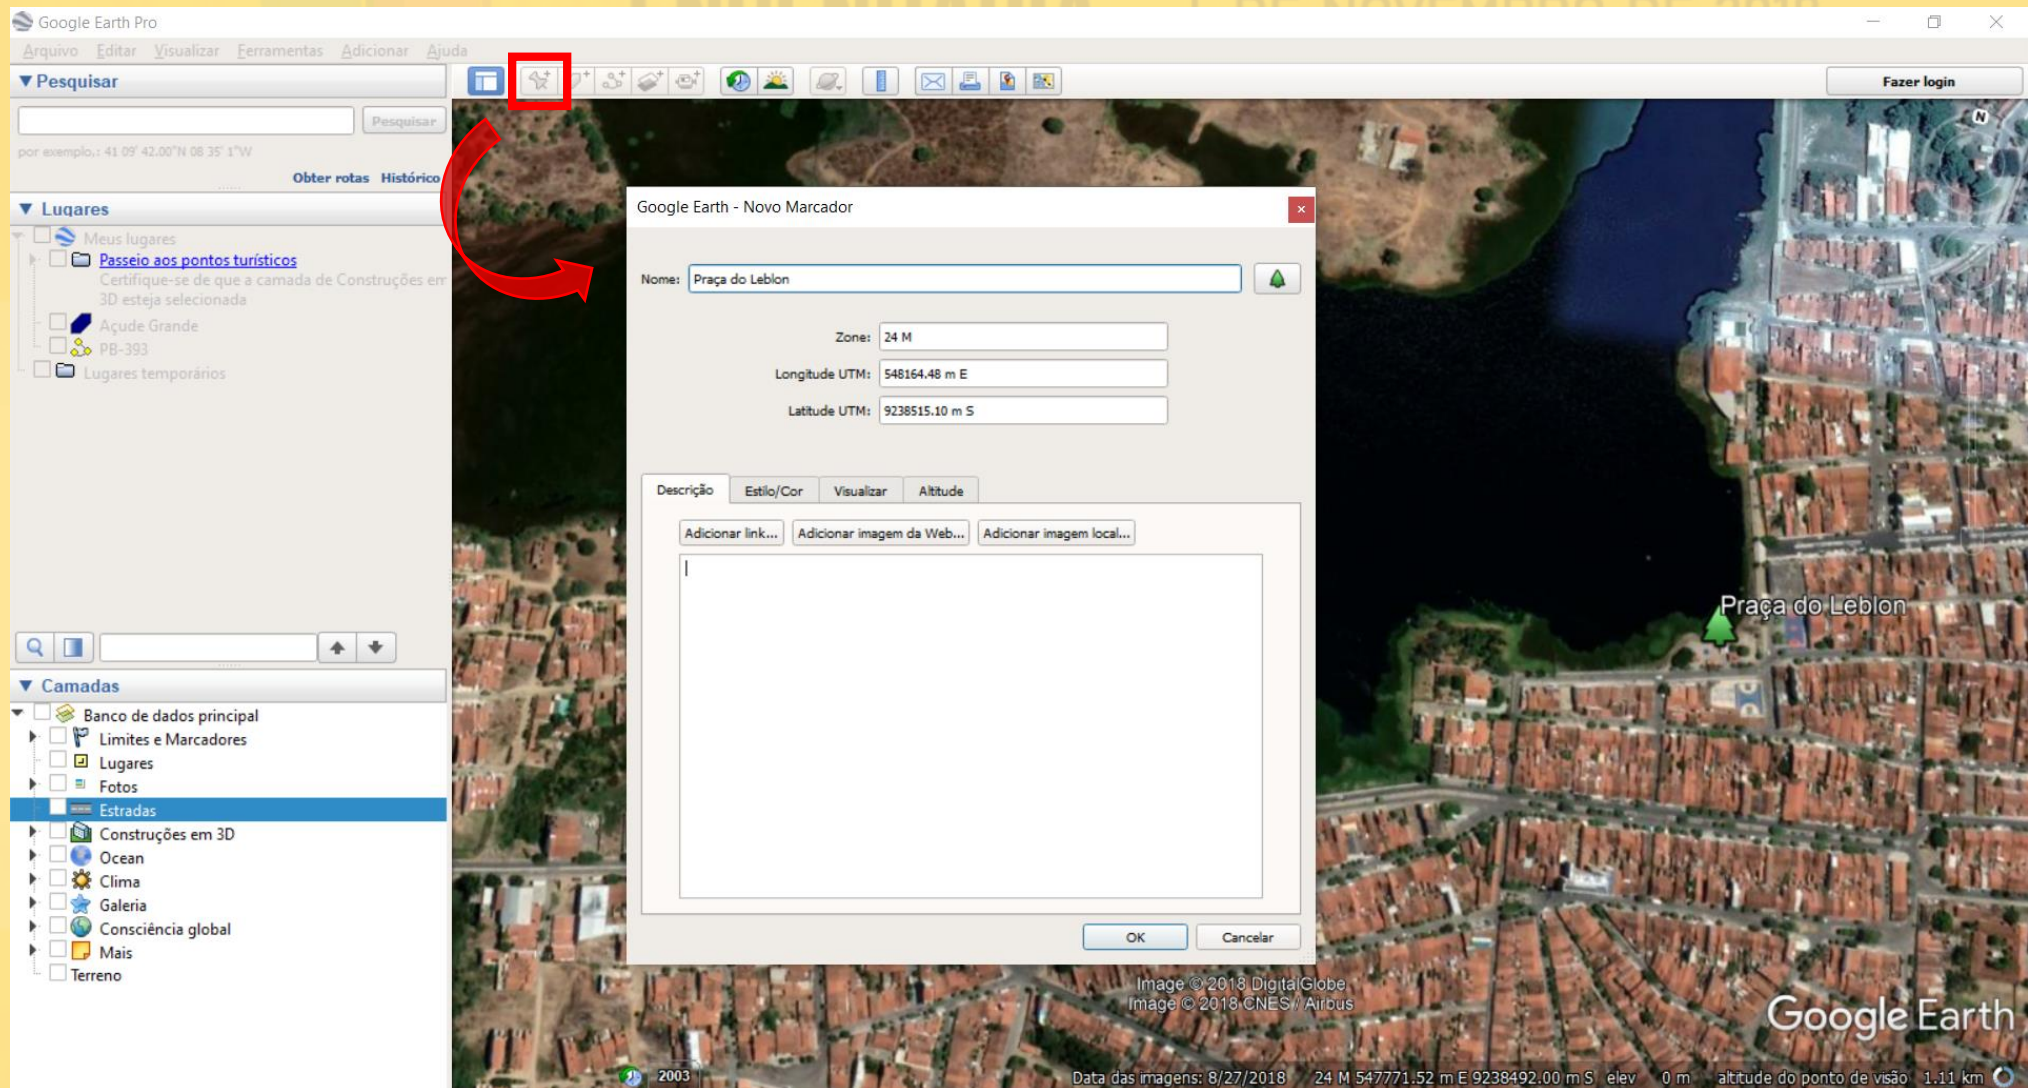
Google Earth Pro

Arquivo Editar Visualizar Ferramentas Adicionar Ajuda

Fazer login

▼ Pesquisar

Pesquisar

por exemplo.: 41 09' 42.00"N 08 35' 1"W

Obter rotas Histórico

▼ Lugares

Meus lugares

Passeio aos pontos turísticos

Certifique-se de que a camada de Construções em 3D esteja selecionada

Açude Grande

PB-393

Lugares temporários

▼ Camadas

Banco de dados principal

Limites e Marcadores

Lugares

Fotos

Estradas

Construções em 3D

Ocean

Clima

Galeria

Consciência global

Mais

Terreno

Google Earth - Novo Marcador

Nome: Praça do Leblon

Zone: 24 M

Longitude UTM: 548164.48 m E

Latitude UTM: 9238515.10 m S

Descrição Estilo/Cor Visualizar Altitude

Adicionar link... Adicionar imagem da Web... Adicionar imagem local...

OK Cancelar

Praça do Leblon

Image © 2018 DigitalGlobe
Image © 2018 CNES / Airbus

Google Earth

2003

Data das imagens: 8/27/2018 24 M 547771.52 m E 9238492.00 m S elev 0 m altitude do ponto de visão 1.11 km